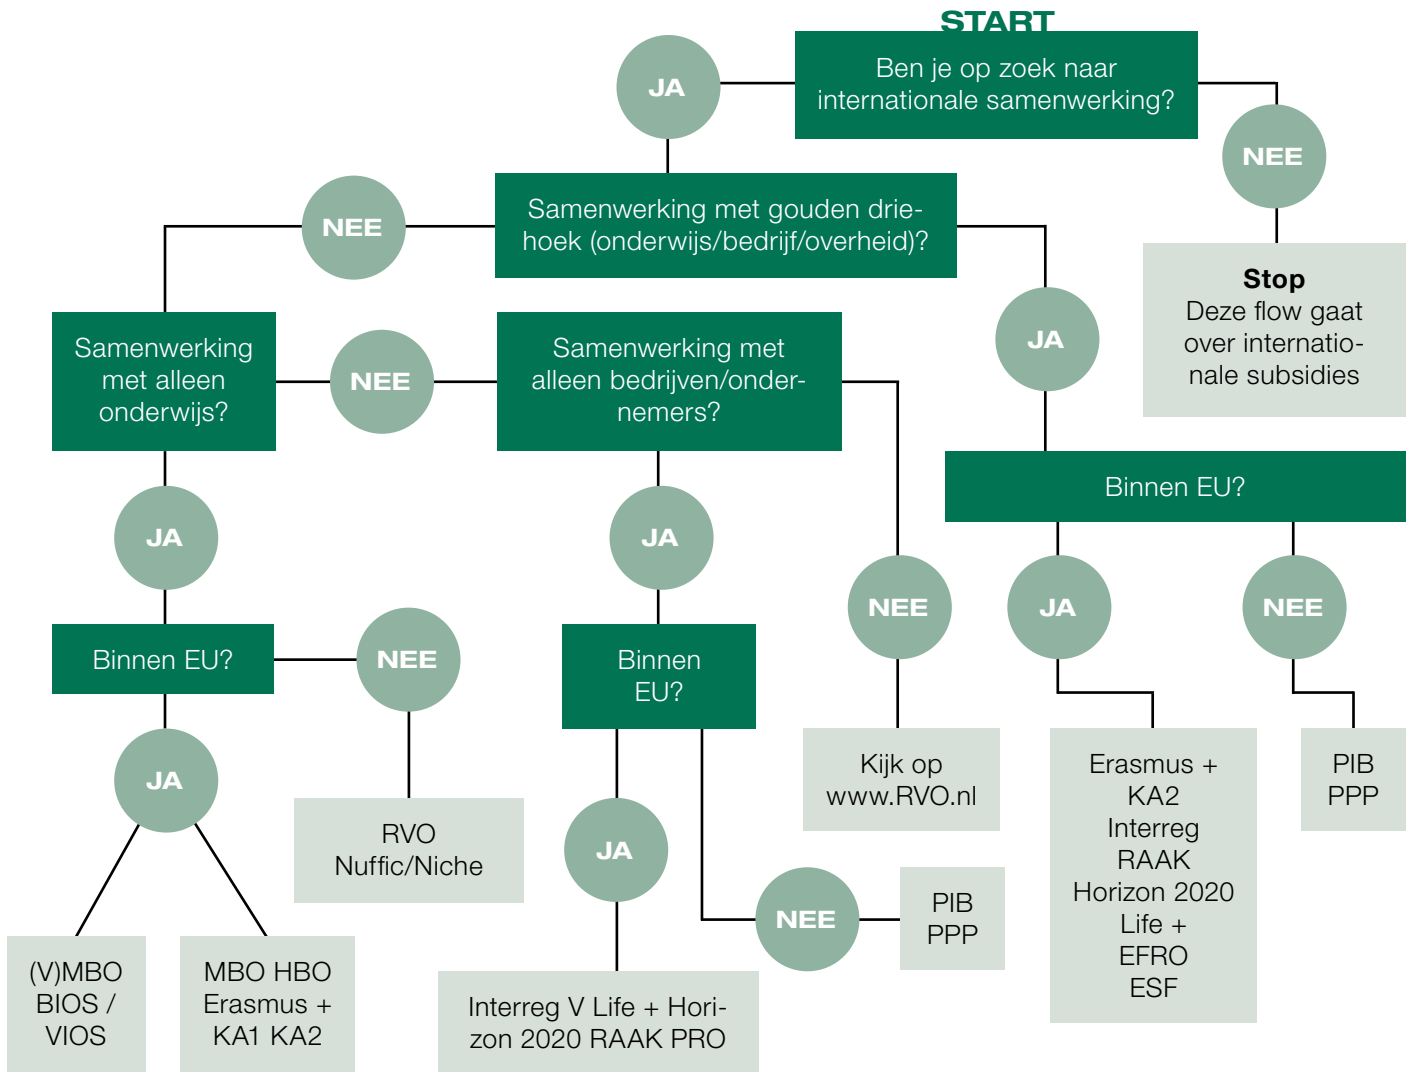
START

Ben je op zoek naar internationale samenwerking?

JA

NEE

Stop
Deze flow gaat over internationale subsidies

Samenwerking met gouden driehoek (onderwijs/bedrijf/overheid)?

NEE

JA

Samenwerking met alleen onderwijs?

NEE

Samenwerking met alleen bedrijven/ondernemers?

Binnen EU?

JA

JA

NEE

JA

NEE

Binnen EU?

NEE

Binnen EU?

Kijk op www.RVO.nl

Erasmus + KA2 Interreg RAAK Horizon 2020 Life + EFRO ESF

PIB PPP

JA

RVO Nuffic/Niche

JA

NEE

PIB PPP

(V)MBO BIOS / VIOS

MBO HBO Erasmus + KA1 KA2

Interreg V Life + Horizon 2020 RAAK PRO